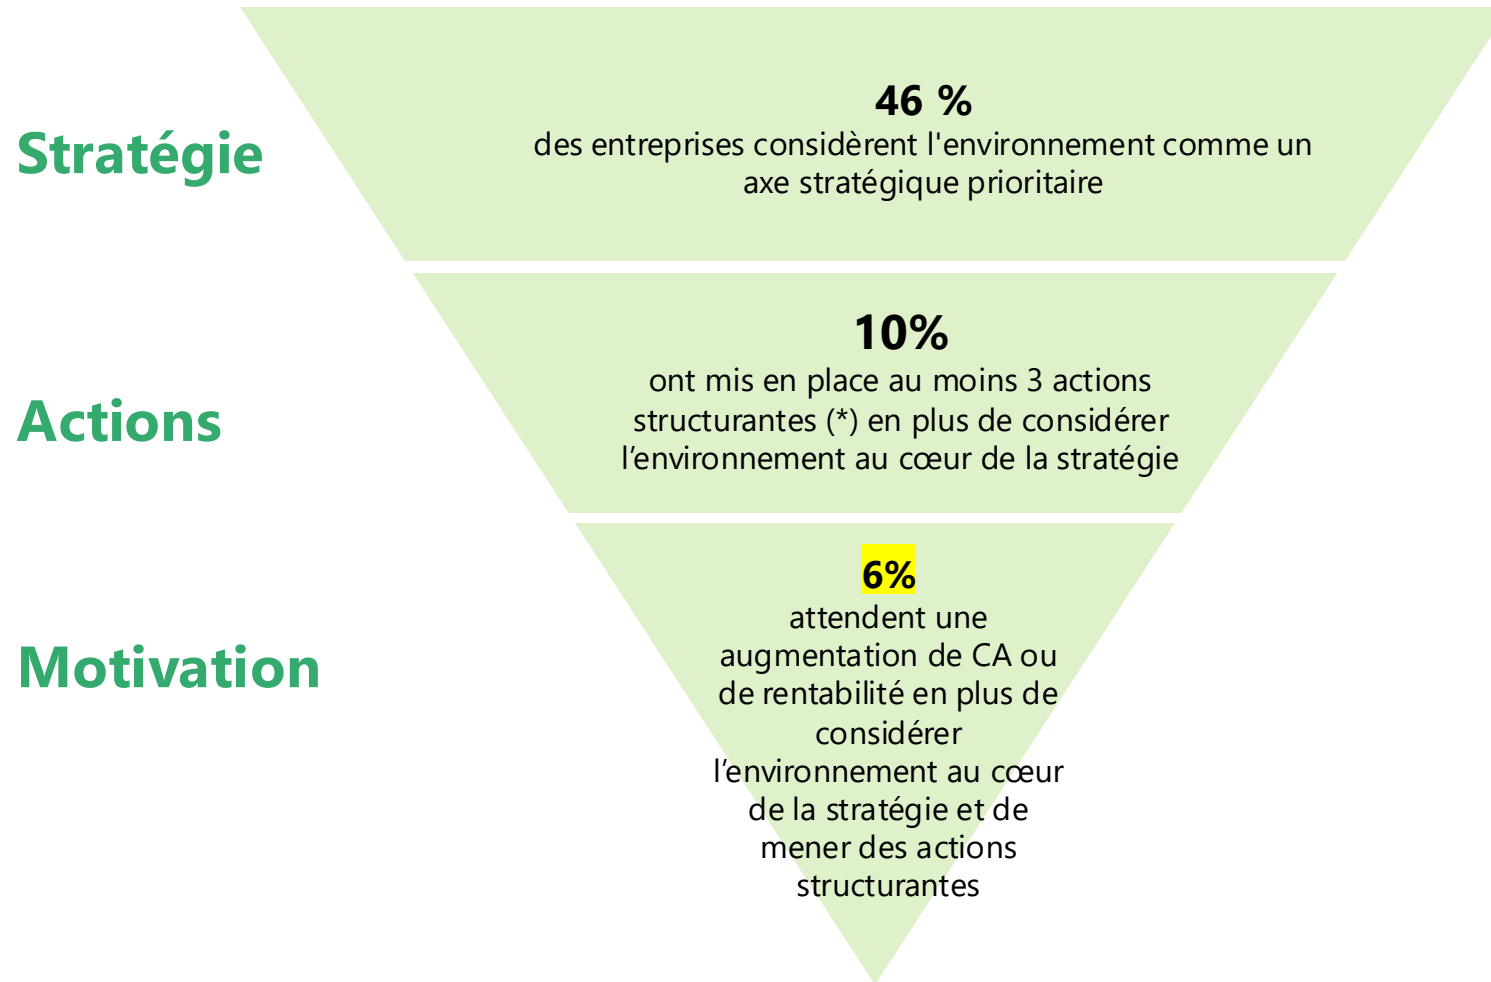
Stratégie

46 %
des entreprises considèrent l'environnement comme un axe stratégique prioritaire

Actions

10%
ont mis en place au moins 3 actions structurantes (*) en plus de considérer l'environnement au cœur de la stratégie

Motivation

6%
attendent une augmentation de CA ou de rentabilité en plus de considérer l'environnement au cœur de la stratégie et de mener des actions structurantes